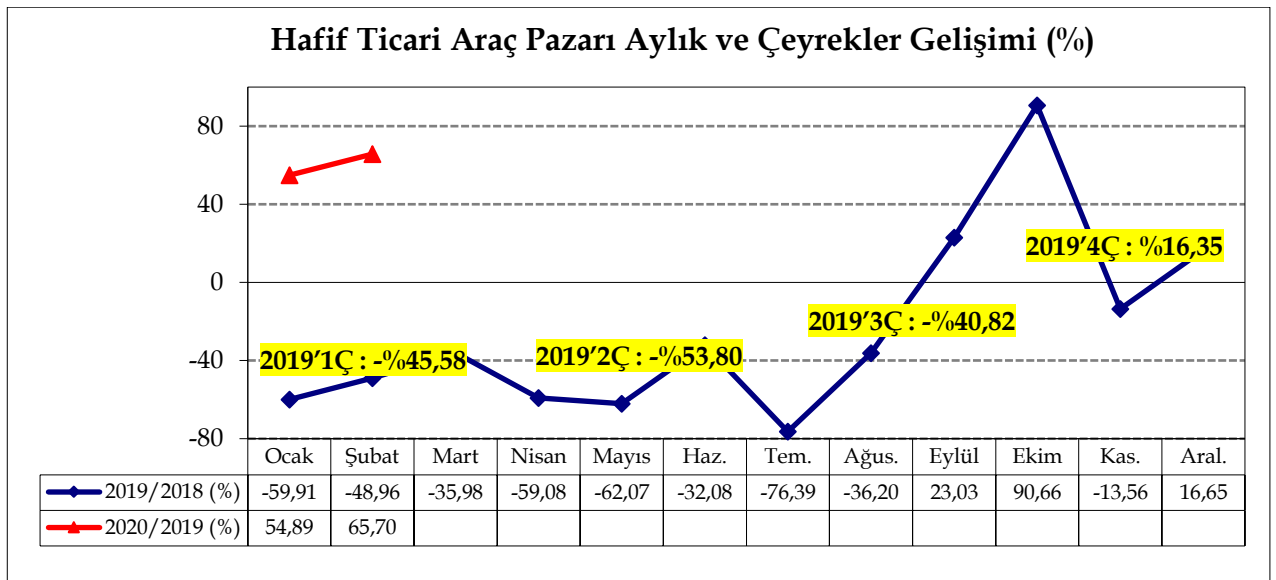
Hafif Ticari Araç Pazarı Aylık ve Çeyrekler Gelişimi (%)

80
40
0
-40
-80

2019'1Ç : -%45,58
2019'2Ç : -%53,80
2019'3Ç : -%40,82
2019'4Ç : %16,35

| | Ocak | Şubat | Mart | Nisan | Mayıs | Haz. | Tem. | Ağus. | Eylül | Ekim | Kas. | Aral. |
|---|---|---|---|---|---|---|---|---|---|---|---|---|
| 2019/2018 (%) | -59,91 | -48,96 | -35,98 | -59,08 | -62,07 | -32,08 | -76,39 | -36,20 | 23,03 | 90,66 | -13,56 | 16,65 |
| 2020/2019 (%) | 54,89 | 65,70 | | | | | | | | | | |